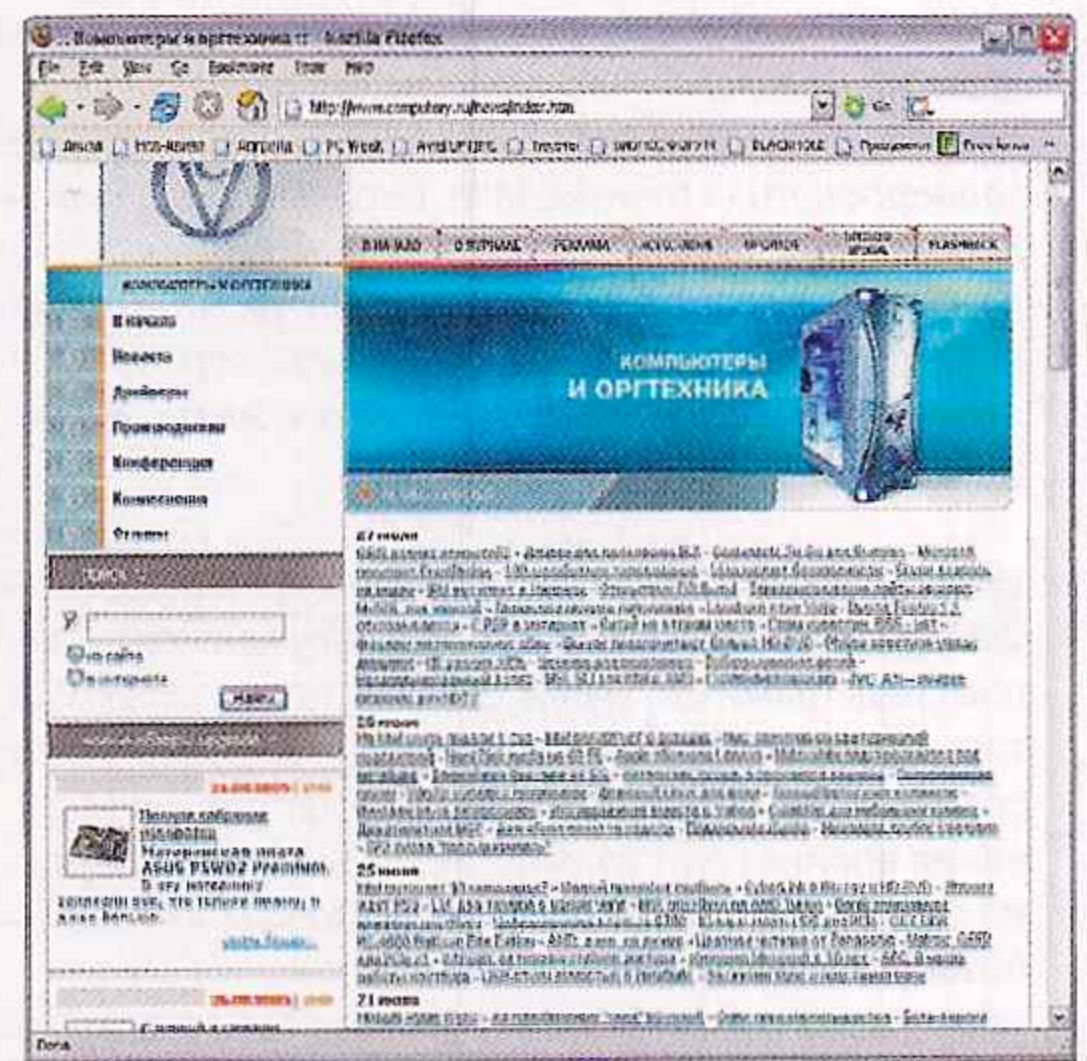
Компьютеры и оргтехника :: - Mozilla Firefox

File Edit View Go Bookmarks Tools Help

http://www.computery.ru/news/index.htm

Go

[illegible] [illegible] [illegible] PC Week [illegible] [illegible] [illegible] BLACKHOLE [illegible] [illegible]

В НАЧАЛО | О ЖУРНАЛЕ | РЕКЛАМА | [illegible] | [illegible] | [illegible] | FLASHBACK

КОМПЬЮТЕРЫ И ОРГТЕХНИКА

В начало

Новости

Драйверы

Производители

Конференция

Коммюнити

Статьи

ПОИСК

по сайту

в интернете

Найти

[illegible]

Материнская плата ASUS P5WD2 Premium

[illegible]

КОМПЬЮТЕРЫ И ОРГТЕХНИКА

27 июля

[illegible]

26 июля

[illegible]

25 июля

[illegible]

21 июля

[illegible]

Done